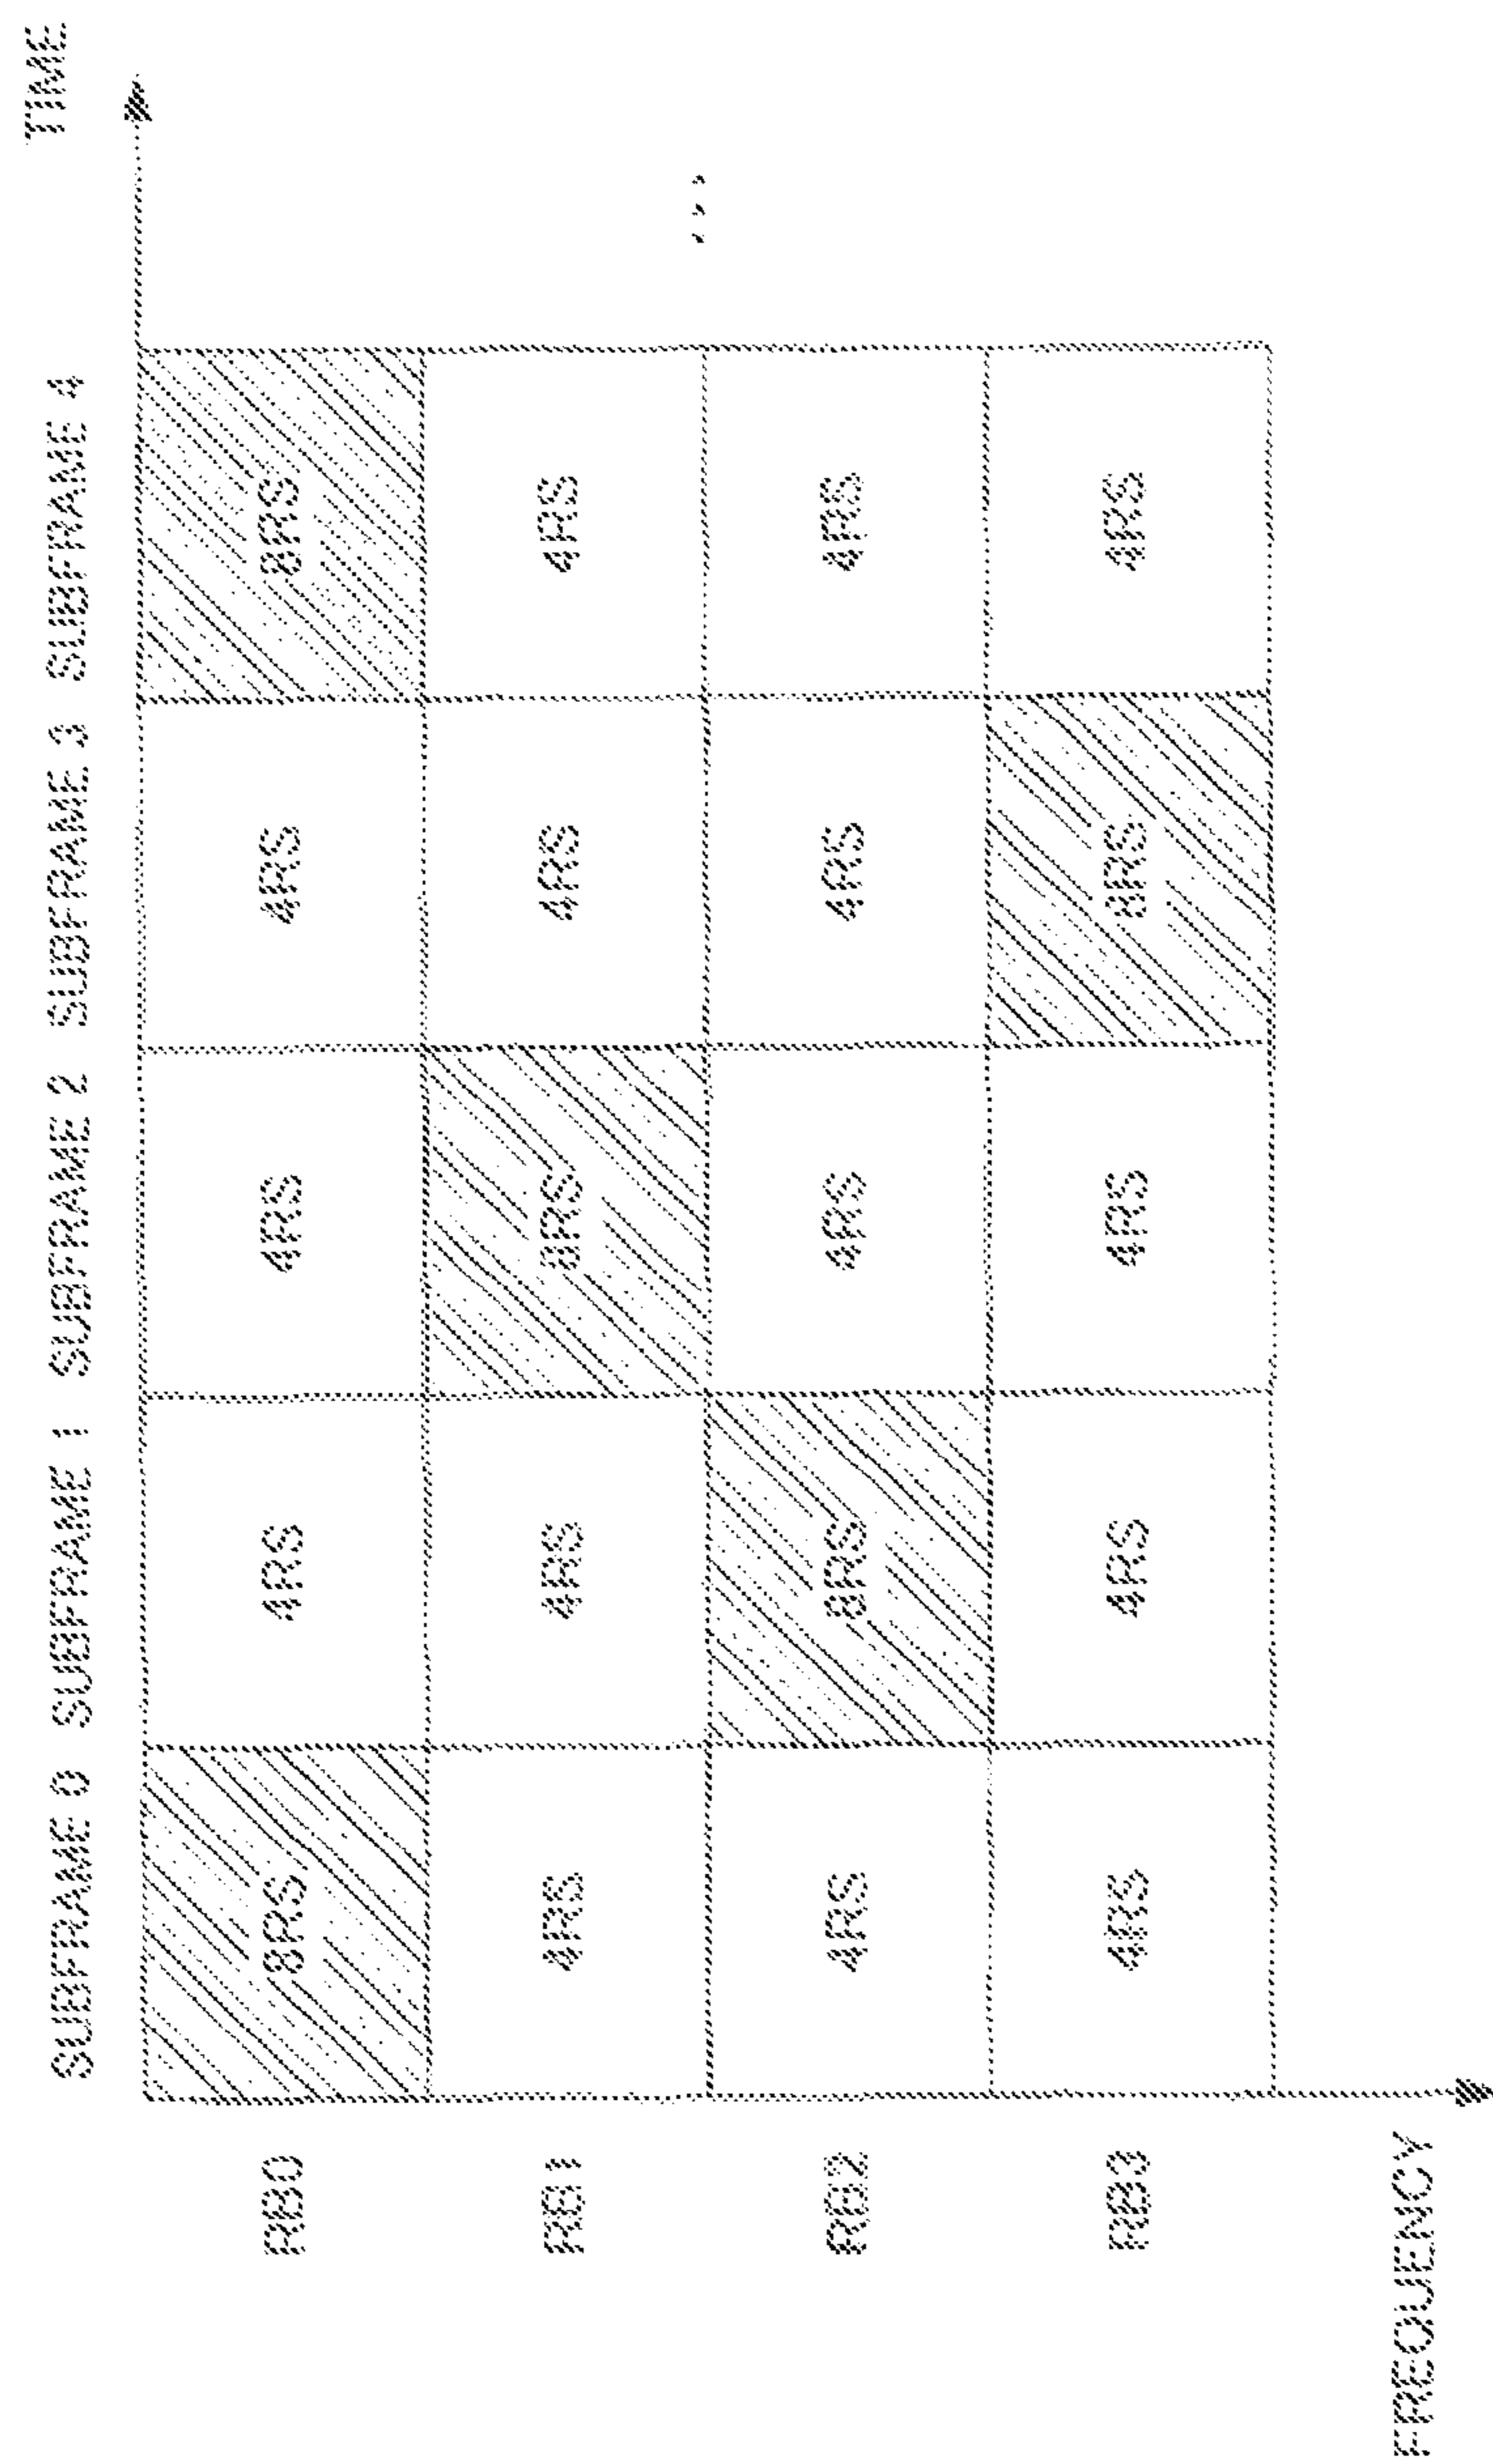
TIME

SUBFRAME 0 SUBFRAME 1 SUBFRAME 2 SUBFRAME 3 SUBFRAME 4

...

| | SUBFRAME 0 | SUBFRAME 1 | SUBFRAME 2 | SUBFRAME 3 | SUBFRAME 4 |
|---|---|---|---|---|---|
| RB0 | 8RS | 4RS | 4RS | 4RS | 8RS |
| RB1 | 4RS | 4RS | 8RS | 4RS | 4RS |
| RB2 | 4RS | 8RS | 4RS | 4RS | 4RS |
| RB3 | 4RS | 4RS | 4RS | 8RS | 4RS |

FREQUENCY